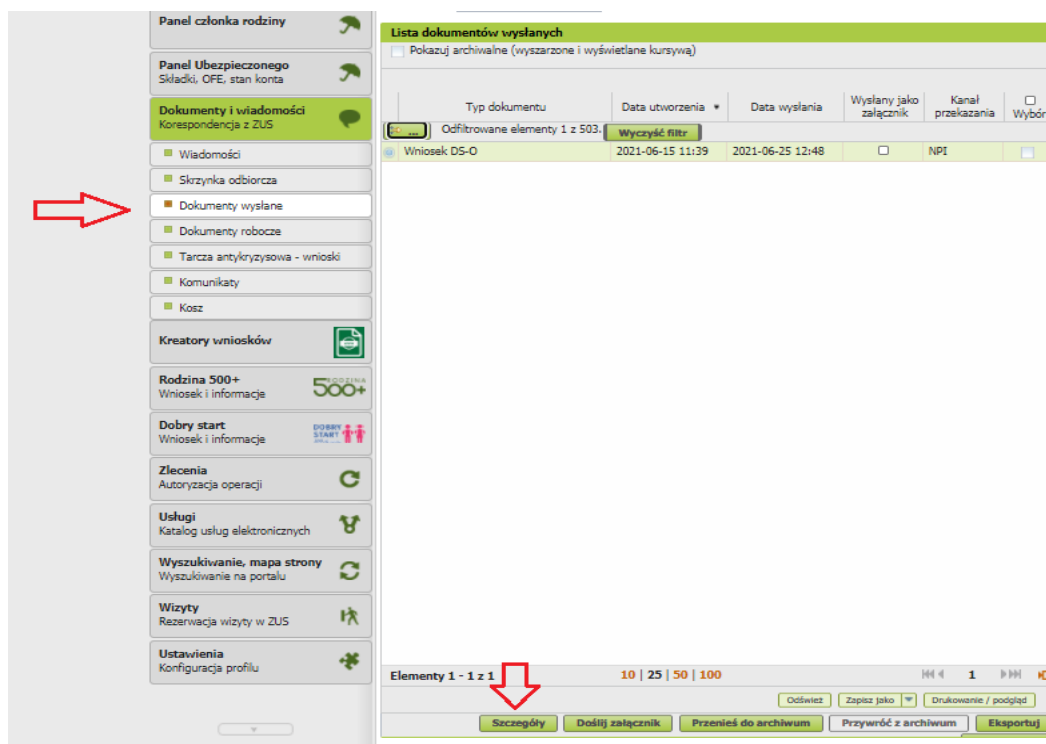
Panel członka rodziny

Panel Ubezpieczonego
Składki, OFE, stan konta

Dokumenty i wiadomości
Korespondencja z ZUS

Wiadomości

Skrzynka odbiorcza

Dokumenty wysłane

Dokumenty robocze

Tarcza antykryzysowa - wnioski

Komunikaty

Kosz

Kreatory wniosków

Rodzina 500+
Wniosek i informacje

RODZINA 500+

Dobry start
Wniosek i informacje

DOBRY START

Zlecenia
Autoryzacja operacji

Usługi
Katalog usług elektronicznych

Wyszukiwanie, mapa strony
Wyszukiwanie na portalu

Wizyty
Rezerwacja wizyty w ZUS

Ustawienia
Konfiguracja profilu

Lista dokumentów wysłanych

Pokazuj archiwalne (wyszarzone i wyświetlane kursywą)

| Typ dokumentu | Data utworzenia | Data wysłania | Wysłany jako załącznik | Kanał przekazania | Wybór |
|---|---|---|---|---|---|
| ... Odfiltrowane elementy 1 z 503. Wyczyść filtr | | | | | |
| Wniosek DS-O | 2021-06-15 11:39 | 2021-06-25 12:48 | | NPI | |

Elementy 1 - 1 z 1    10 | 25 | 50 | 100    1

Odśwież    Zapisz jako    Drukowanie / podgląd

Szczegóły    Doślij załącznik    Przenieś do archiwum    Przywróć z archiwum    Eksportuj